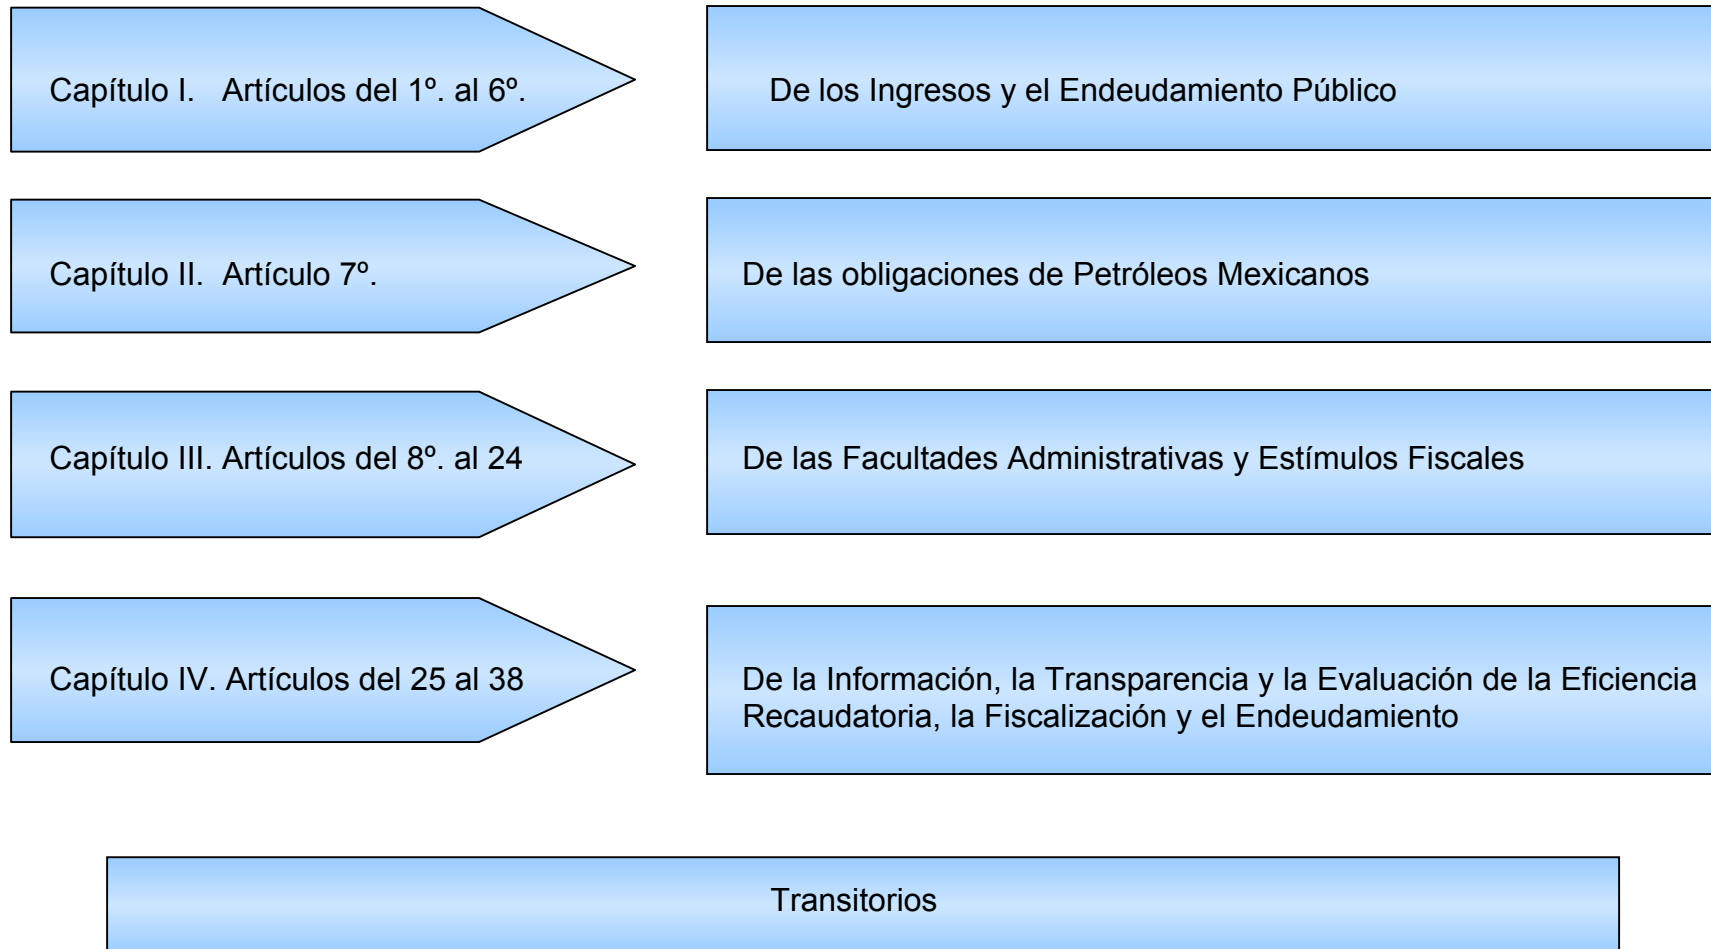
Capítulo I. Artículos del 1º. al 6º.

De los Ingresos y el Endeudamiento Público

Capítulo II. Artículo 7º.

De las obligaciones de Petróleos Mexicanos

Capítulo III. Artículos del 8º. al 24

De las Facultades Administrativas y Estímulos Fiscales

Capítulo IV. Artículos del 25 al 38

De la Información, la Transparencia y la Evaluación de la Eficiencia Recaudatoria, la Fiscalización y el Endeudamiento

Transitorios